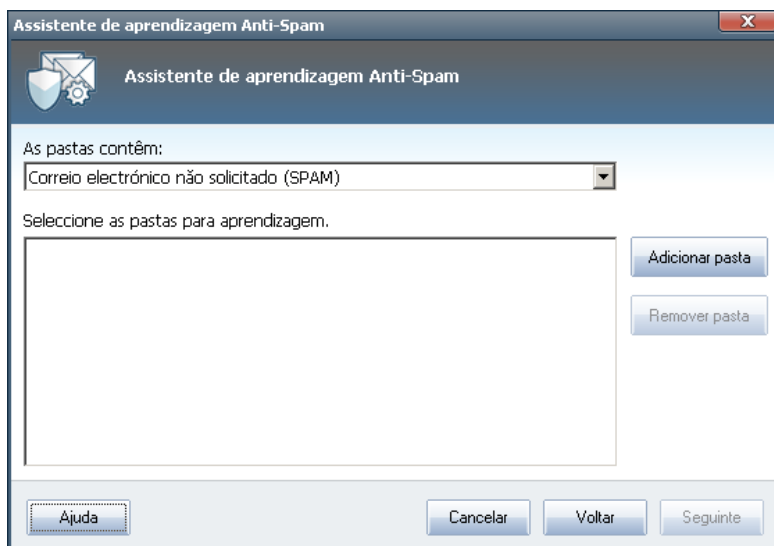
Assistente de aprendizagem Anti-Spam

Assistente de aprendizagem Anti-Spam

As pastas contêm:

Correio electrónico não solicitado (SPAM)

Seleccione as pastas para aprendizagem.

Adicionar pasta

Remover pasta

Ajuda

Cancelar

Voltar

Seguinte